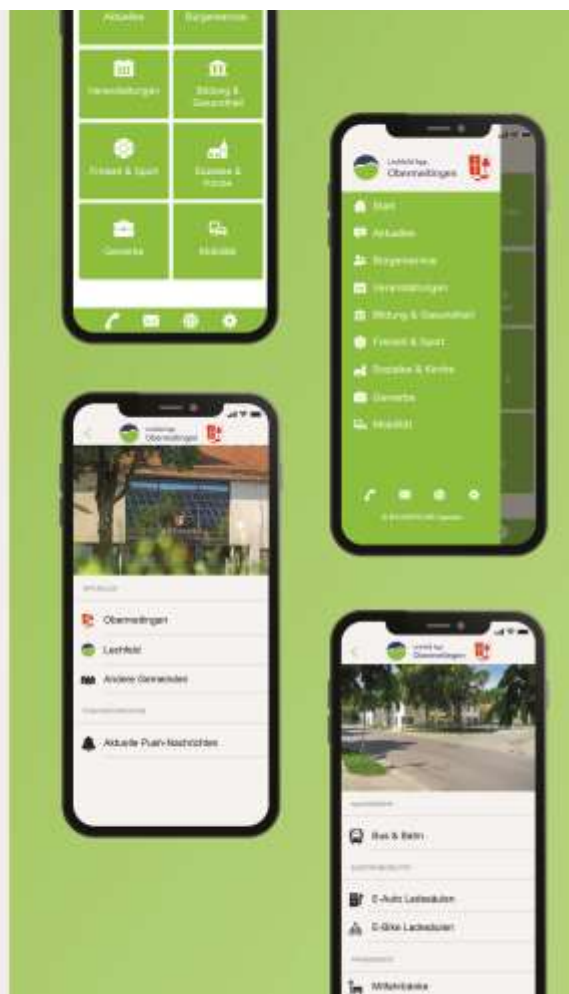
Aktuelles
Bürgerservice
Veranstaltungen
Bildung & Gesundheit
Freizeit & Sport
Soziales & Kirche
Gewerbe
Mobilität

Lechfeld App
Obermeitingen
Start
Aktuelles
Bürgerservice
Veranstaltungen
Bildung & Gesundheit
Freizeit & Sport
Soziales & Kirche
Gewerbe
Mobilität

Lechfeld App
Obermeitingen
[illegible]
Obermeitingen
Lechfeld
Andere Gemeinden
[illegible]
Aktuelle Push-Nachrichten

Lechfeld App
Obermeitingen
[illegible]
Bus & Bahn
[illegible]
E-Auto Ladesäulen
E-Bike Ladesäulen
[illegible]
Mitfahrbänke